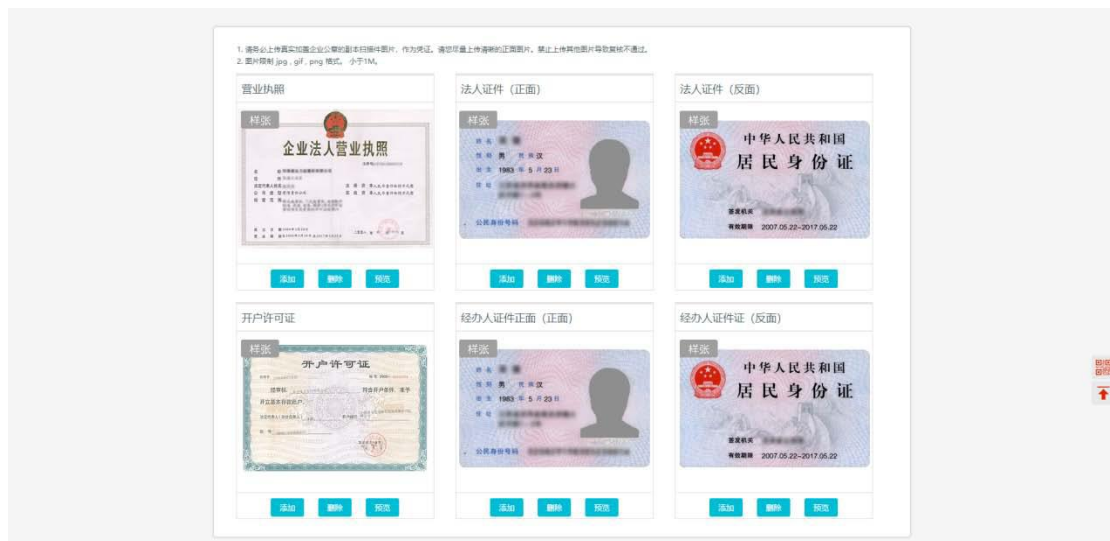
1. 请务必上传真实加盖企业公章的副本扫描件图片，作为凭证。请您尽量上传清晰的正面图片，禁止上传其他图片导致审核不通过。
2. 图片限制 jpg，gif，png 格式，小于1M。

营业执照

样张

企业法人营业执照

添加 删除 预览

法人证件（正面）

样张

姓名
性别 男 民族 汉
出生 1983 年 5 月 23 日
住址
公民身份号码

添加 删除 预览

法人证件（反面）

样张

中华人民共和国
居民身份证

签发机关
有效期限 2007.05.22-2017.05.22

添加 删除 预览

开户许可证

样张

开户许可证

添加 删除 预览

经办人证件正面（正面）

样张

姓名
性别 男 民族 汉
出生 1983 年 5 月 23 日
住址
公民身份号码

添加 删除 预览

经办人证件证（反面）

样张

中华人民共和国
居民身份证

签发机关
有效期限 2007.05.22-2017.05.22

添加 删除 预览